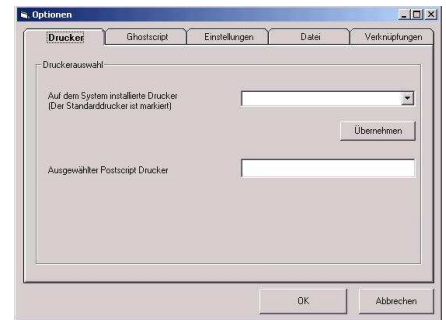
Optionen

Drucker | Ghostscript | Einstellungen | Datei | Verknüpfungen

Druckerauswahl

Auf dem System installierte Drucker
(Der Standarddrucker ist markiert)

Übernehmen

Ausgewählter Postscript Drucker

OK | Abbrechen